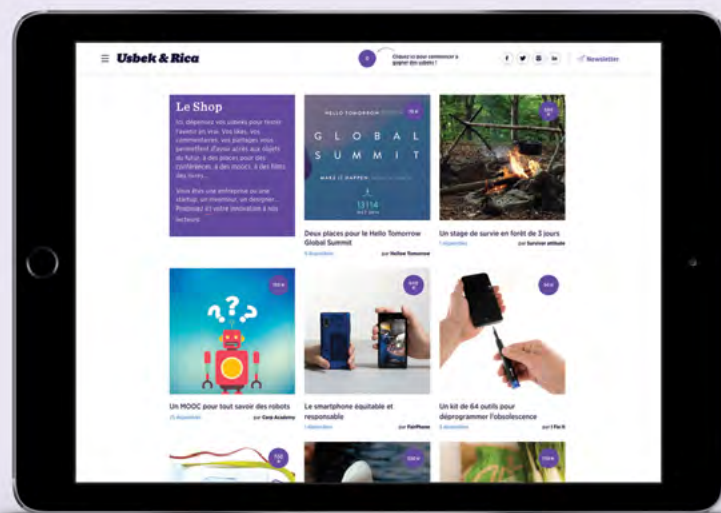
Usbek & Rica

Cliquez ici pour commencer à gagner des usbeks !

Newsletter

Le Shop

Ici, dépensez vos usbeks pour tester l'avenir en vrai. Vos likes, vos commentaires, vos partages, vous permettent d'avoir accès aux objets du futur, à des places pour des conférences, à des moocs, à des films, des livres...

Vous êtes une entreprise ou une startup, un inventeur, un designer... Proposez-nous votre innovation à nos lecteurs !

HELLO TOMORROW

GLOBAL SUMMIT

MAKE IT HAPPEN

13|14

Deux places pour le Hello Tomorrow Global Summit

par Hellow Tomorrow

Un stage de survie en forêt de 3 jours

par Survivor attitude

Un MOOC pour tout savoir des robots

par Cnrp Academy

Le smartphone équitable et responsable

par Fairphone

Un kit de 64 outils pour déprogrammer l'obsolescence

par I Fix It